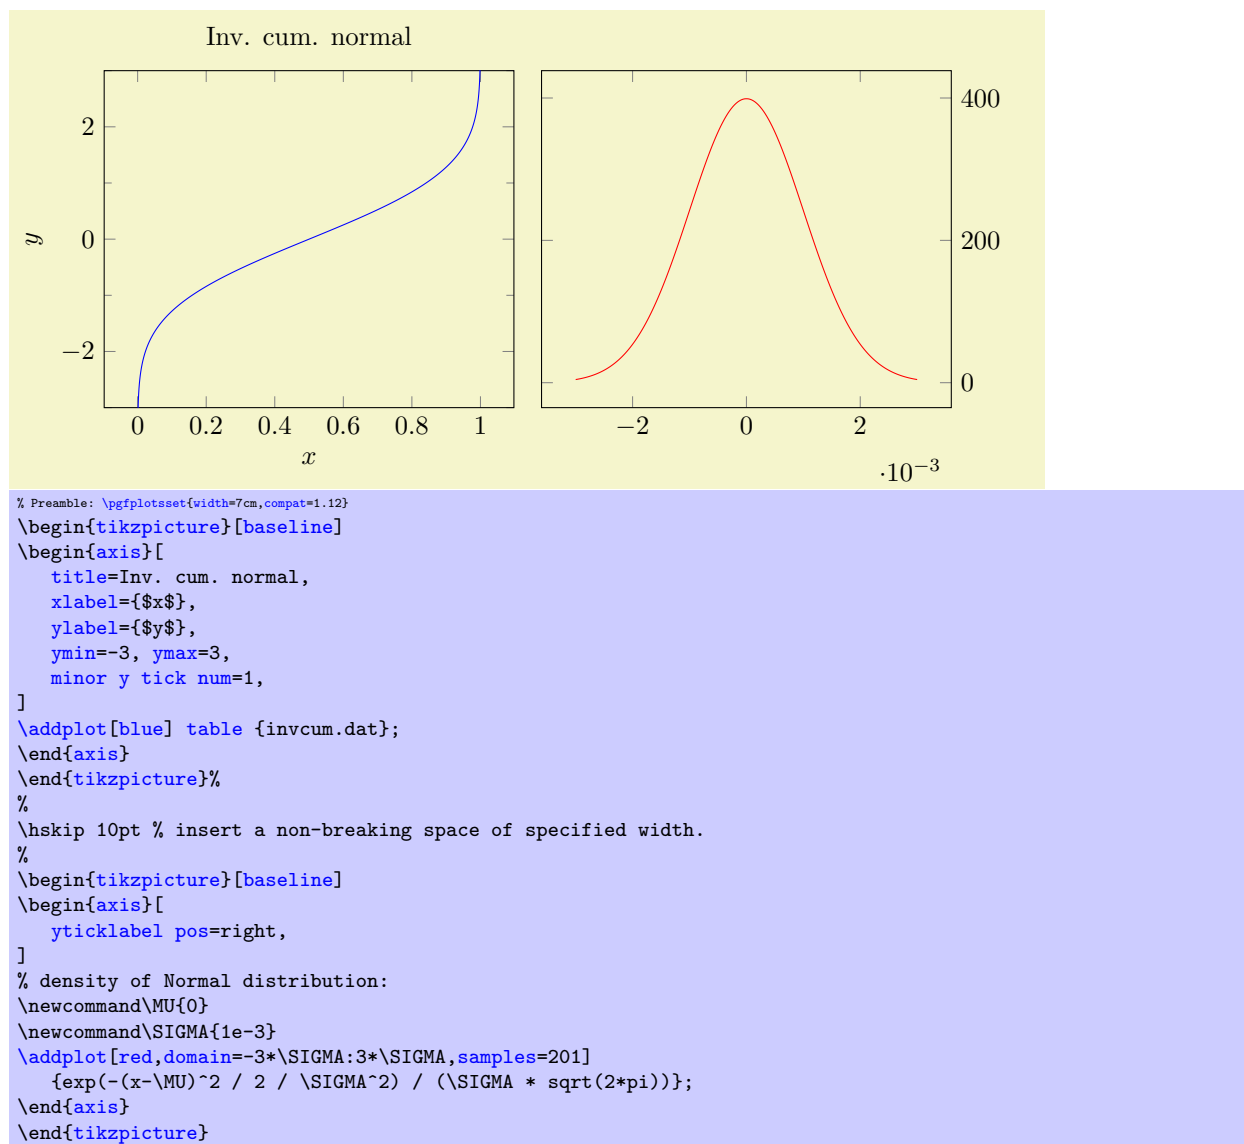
Inv. cum. normal

$y$

2
0
$-2$

0 0.2 0.4 0.6 0.8 1

$x$

400
200
0

$-2$ 0 2

$\cdot 10^{-3}$

% Preamble: \pgfplotsset{width=7cm,compat=1.12}
\begin{tikzpicture}[baseline]
\begin{axis}[
title=Inv. cum. normal,
xlabel={$x$},
ylabel={$y$},
ymin=-3, ymax=3,
minor y tick num=1,
]
\addplot[blue] table {invcum.dat};
\end{axis}
\end{tikzpicture}%
%
\hskip 10pt % insert a non-breaking space of specified width.
%
\begin{tikzpicture}[baseline]
\begin{axis}[
yticklabel pos=right,
]
% density of Normal distribution:
\newcommand\MU{0}
\newcommand\SIGMA{1e-3}
\addplot[red,domain=-3*\SIGMA:3*\SIGMA,samples=201]
{exp(-(x-\MU)^2 / 2 / \SIGMA^2) / (\SIGMA * sqrt(2*pi))};
\end{axis}
\end{tikzpicture}